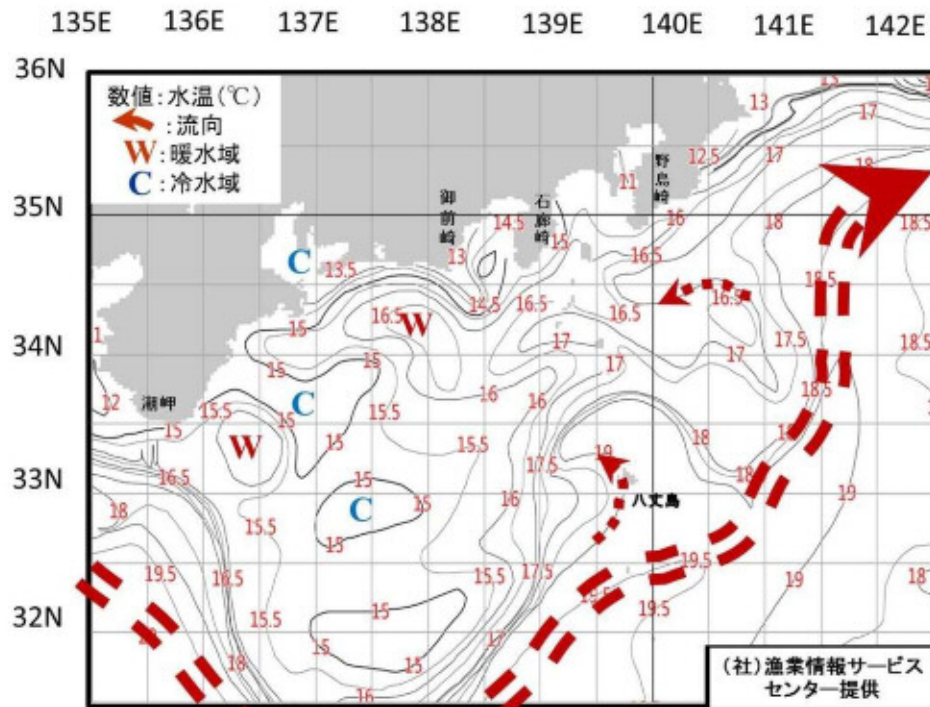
135E 136E 137E 138E 139E 140E 141E 142E

36N
35N
34N
33N
32N

数値：水温（℃）
：流向
W：暖水域
C：冷水域

御前崎
石廊崎
野島崎
潮岬
八丈島

C C C W W

13 17 12.5 17 11 16 18 18.5 14.5 15 13 16.5 13.5 16.5 16.5 14.5 16.5 16.5 18.5 15 17 17 17.5 18.5 11 17 18.5 15 15 16 12 15.5 15 15.5 16 15 15 15.5 18 19 17.5 18 16.5 15 16 15 18 15.5 15 19 19.5 15.5 16.5 15.5 17.5 19.5 19 18 19.5 15.5 15 17 15 18 15 16

（社）漁業情報サービスセンター提供